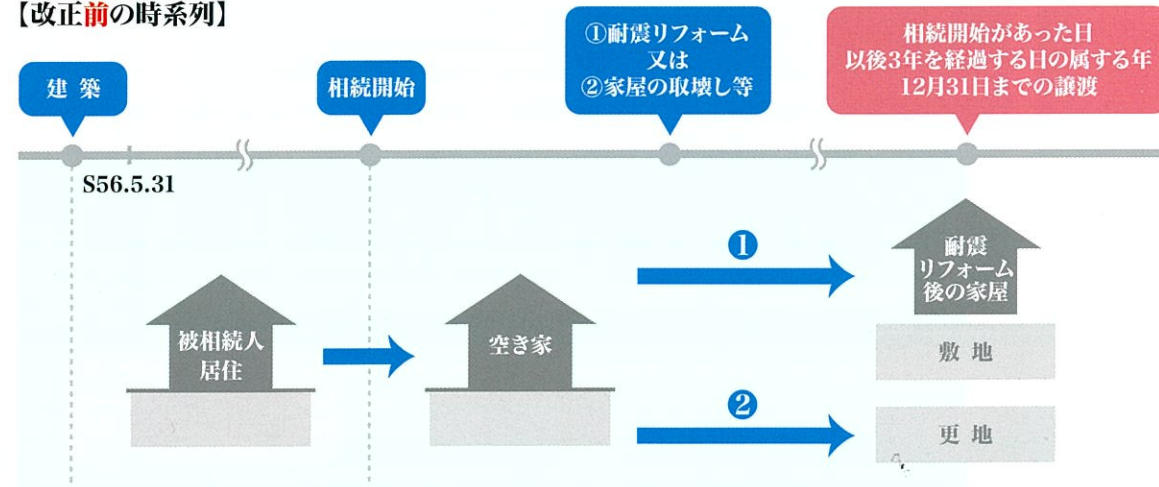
【改正前の時系列】

建築

S56.5.31

相続開始

①耐震リフォーム
又は
②家屋の取壊し等

相続開始があった日
以後3年を経過する日の属する年
12月31日までの譲渡

被相続人
居住

空き家

❶

耐震
リフォーム
後の家屋

敷地

❷

更地